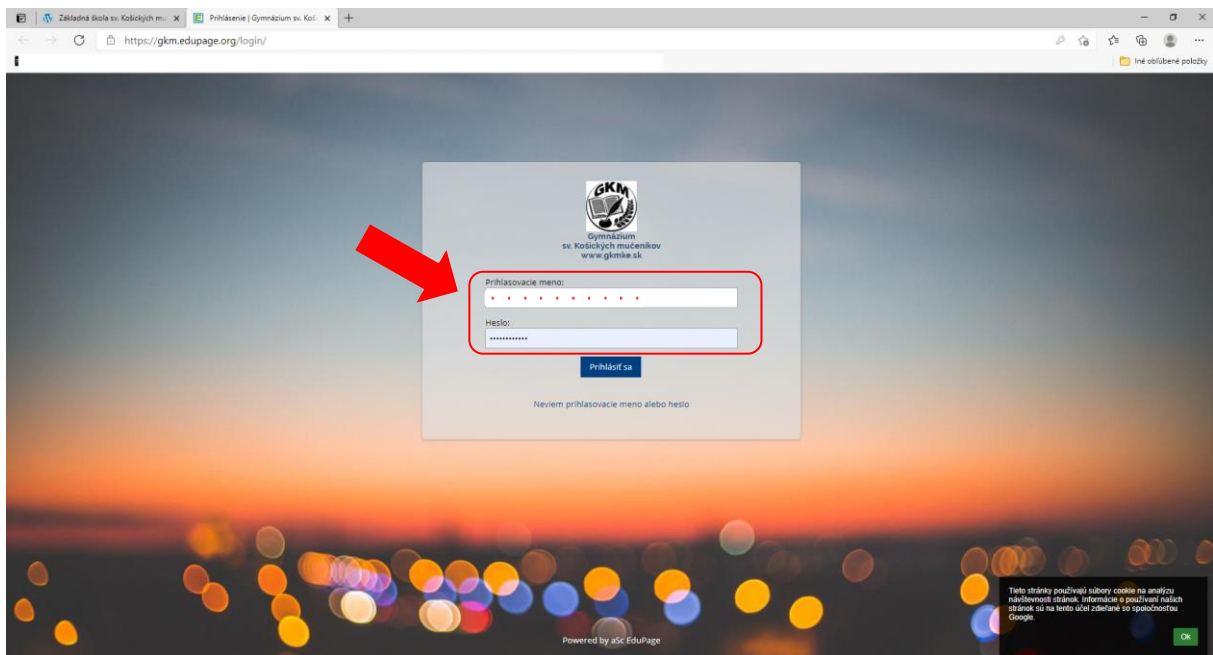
Základná škola sv. Košických mu ×
Prihlásenie | Gymnázium sv. Koši ×
+
https://gkm.edupage.org/login/
Iné obľúbené položky

GKM
Gymnázium
sv. Košických mučeníkov
www.gkmke.sk

Prihlasovacie meno:
Heslo:
••••••••••••
Prihlásiť sa

Neviem prihlasovacie meno alebo heslo

Tieto stránky používajú súbory cookie na analýzu návštevnosti stránok. Informácie o používaní našich stránok sú na tento účel zdieľané so spoločnosťou Google.
Ok

Powered by aSc EduPage